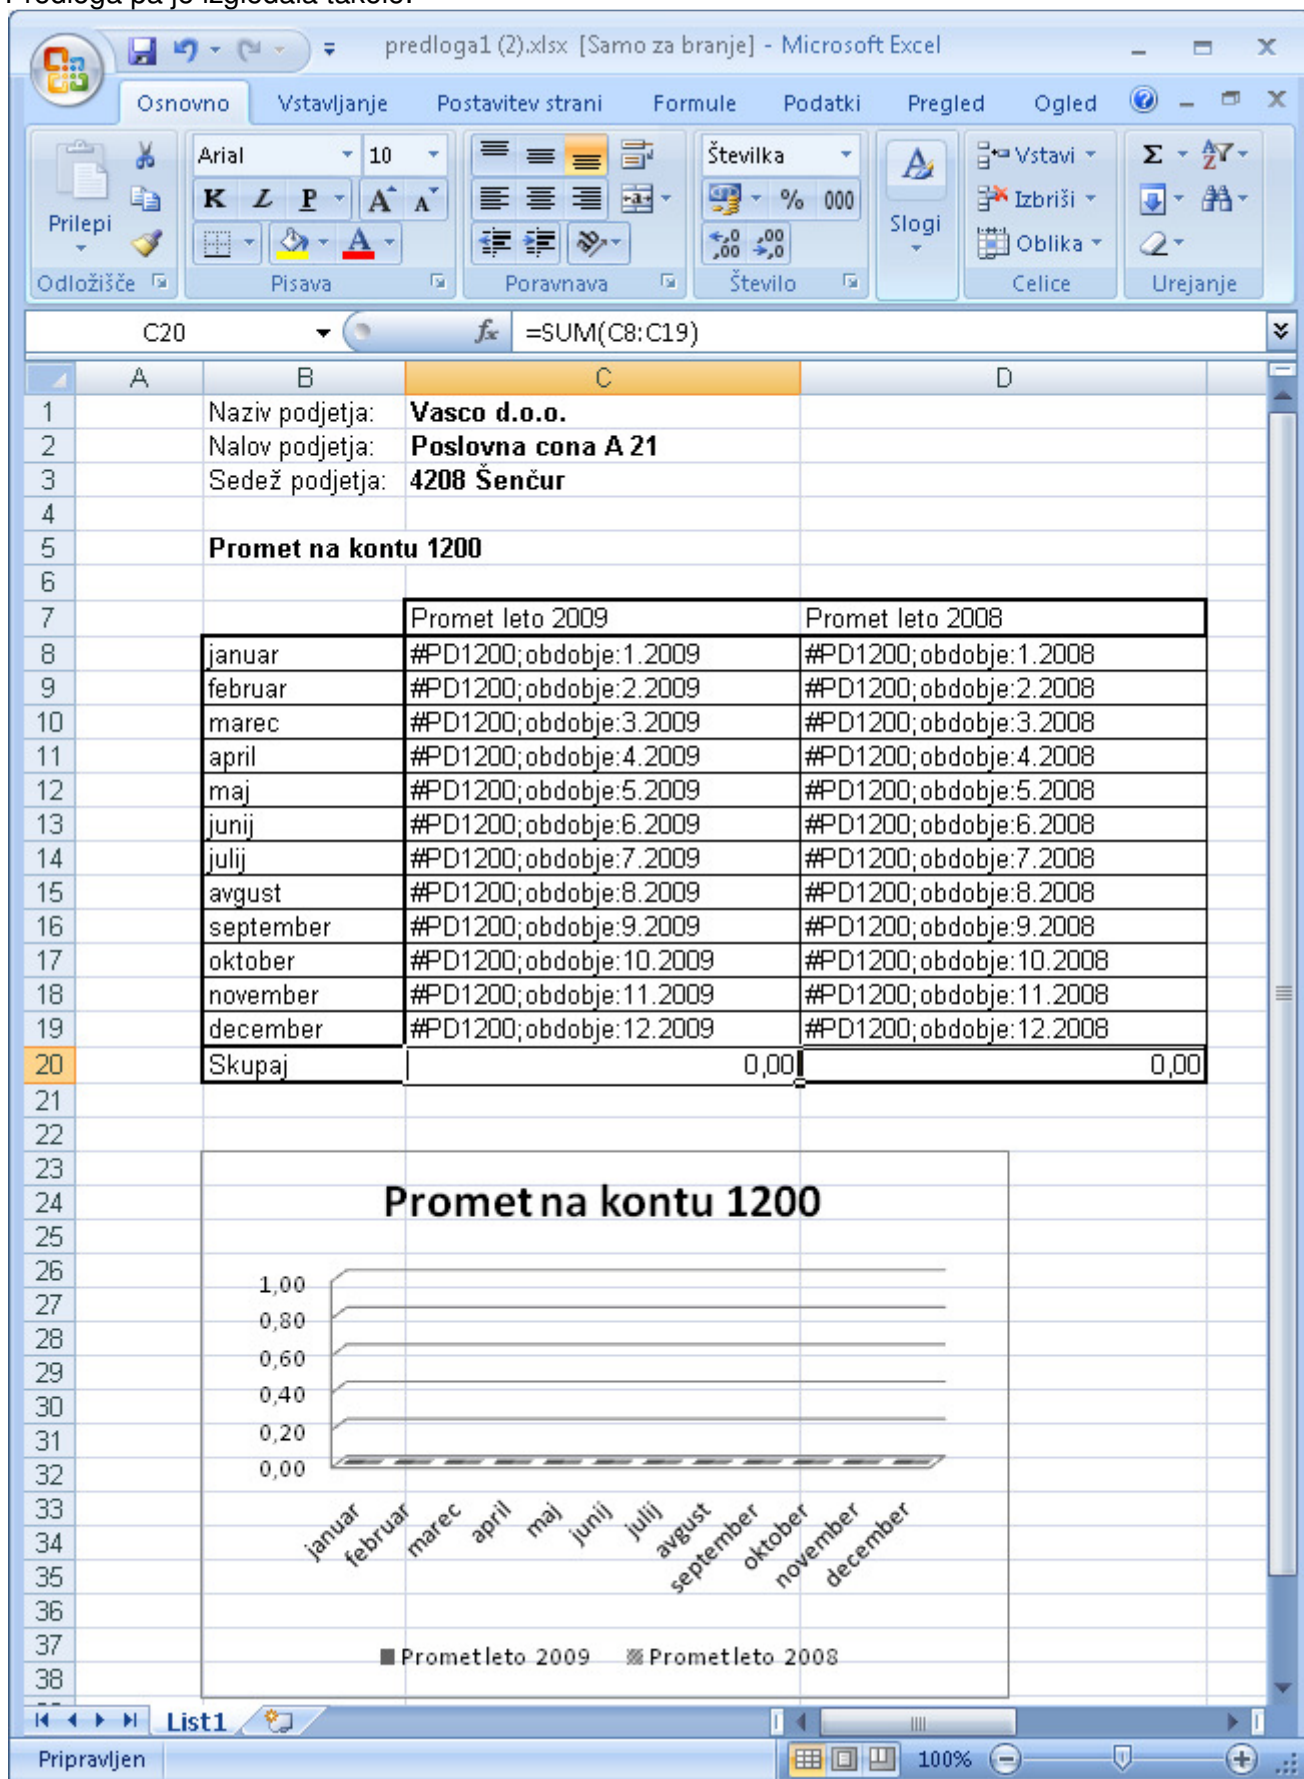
Predloga pa je izgledala takole:

predloga1 (2).xlsx [Samo za branje] - Microsoft Excel

Osnovno Vstavljanje Postavitev strani Formule Podatki Pregled Ogled

Prilepi
Odložišče
Arial 10
K L P
Pisava
Poravnava
Številka
%
000
Število
Slogi
Vstavi
Izbriši
Oblika
Celice
Urejanje

C20 =SUM(C8:C19)

| | A | B | C | D |
|---|---|---|---|---|
| 1 | | Naziv podjetja: | Vasco d.o.o. | |
| 2 | | Nalov podjetja: | Poslovna cona A 21 | |
| 3 | | Sedež podjetja: | 4208 Šenčur | |
| 4 | | | | |
| 5 | | Promet na kontu 1200 | | |
| 6 | | | | |
| 7 | | | Promet leto 2009 | Promet leto 2008 |
| 8 | | januar | #PD1200;obdobje:1.2009 | #PD1200;obdobje:1.2008 |
| 9 | | februar | #PD1200;obdobje:2.2009 | #PD1200;obdobje:2.2008 |
| 10 | | marec | #PD1200;obdobje:3.2009 | #PD1200;obdobje:3.2008 |
| 11 | | april | #PD1200;obdobje:4.2009 | #PD1200;obdobje:4.2008 |
| 12 | | maj | #PD1200;obdobje:5.2009 | #PD1200;obdobje:5.2008 |
| 13 | | junij | #PD1200;obdobje:6.2009 | #PD1200;obdobje:6.2008 |
| 14 | | julij | #PD1200;obdobje:7.2009 | #PD1200;obdobje:7.2008 |
| 15 | | avgust | #PD1200;obdobje:8.2009 | #PD1200;obdobje:8.2008 |
| 16 | | september | #PD1200;obdobje:9.2009 | #PD1200;obdobje:9.2008 |
| 17 | | oktober | #PD1200;obdobje:10.2009 | #PD1200;obdobje:10.2008 |
| 18 | | november | #PD1200;obdobje:11.2009 | #PD1200;obdobje:11.2008 |
| 19 | | december | #PD1200;obdobje:12.2009 | #PD1200;obdobje:12.2008 |
| 20 | | Skupaj | 0,00 | 0,00 |

Promet na kontu 1200

1,00
0,80
0,60
0,40
0,20
0,00

januar februar marec april maj junij julij avgust september oktober november december

Promet leto 2009 Promet leto 2008

List1

Pripravljen 100%